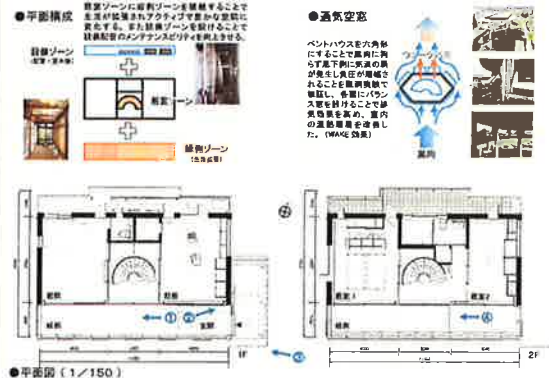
●平面構成

居室ゾーンに縦動ゾーンを接続することで生活が拡張されアクティブで豊かな空間に変化する。また設備ゾーンを設けることで設備配管のメンテナンスビリティを向上させる。

設備ゾーン
(配管・浴水等)

居室ゾーン

縦動ゾーン
(生活必需)

●通気空窓

ペントハウスを六角形にすることで風向に拘らず風下側に気流の渦が発生し負圧が増幅されることを風洞実験で確認し、各面にバランス窓を設けることで換気効果を高め、室内の温熱環境を改善した。(WAKE効果)

ウェーク渦

風向

寝室

寝室

玄関

①

②

③

寝室1

寝室2

④

1F

2F

●平面図（1/150）